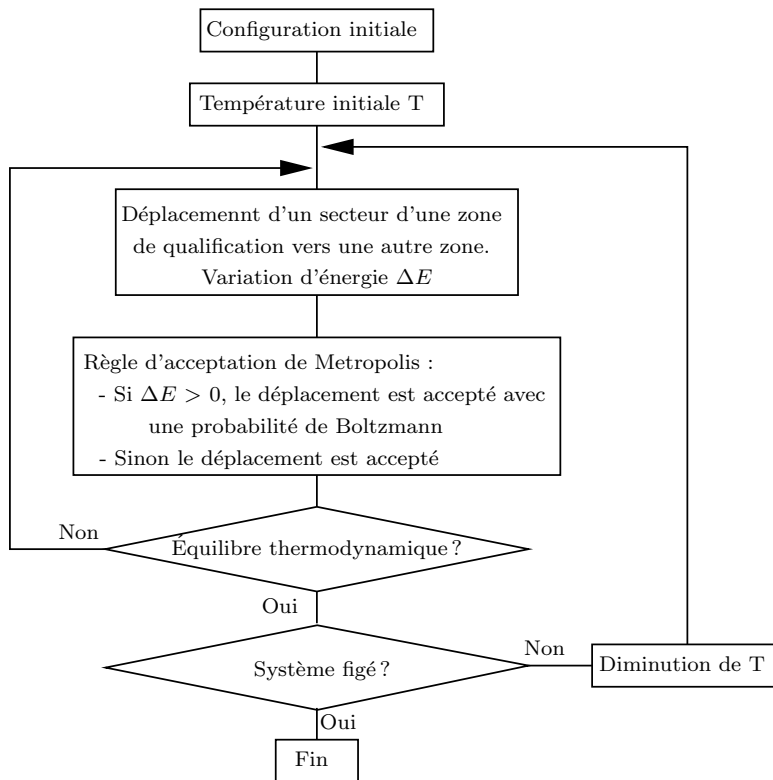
Configuration initiale

Température initiale T

Déplacemennt d'un secteur d'une zone de qualification vers une autre zone. Variation d'énergie $\Delta E$

Règle d'acceptation de Metropolis :
- Si $\Delta E > 0$, le déplacement est accepté avec une probabilité de Boltzmann
- Sinon le déplacement est accepté

Non

Équilibre thermodynamique ?

Oui

Système figé ?

Non

Diminution de T

Oui

Fin